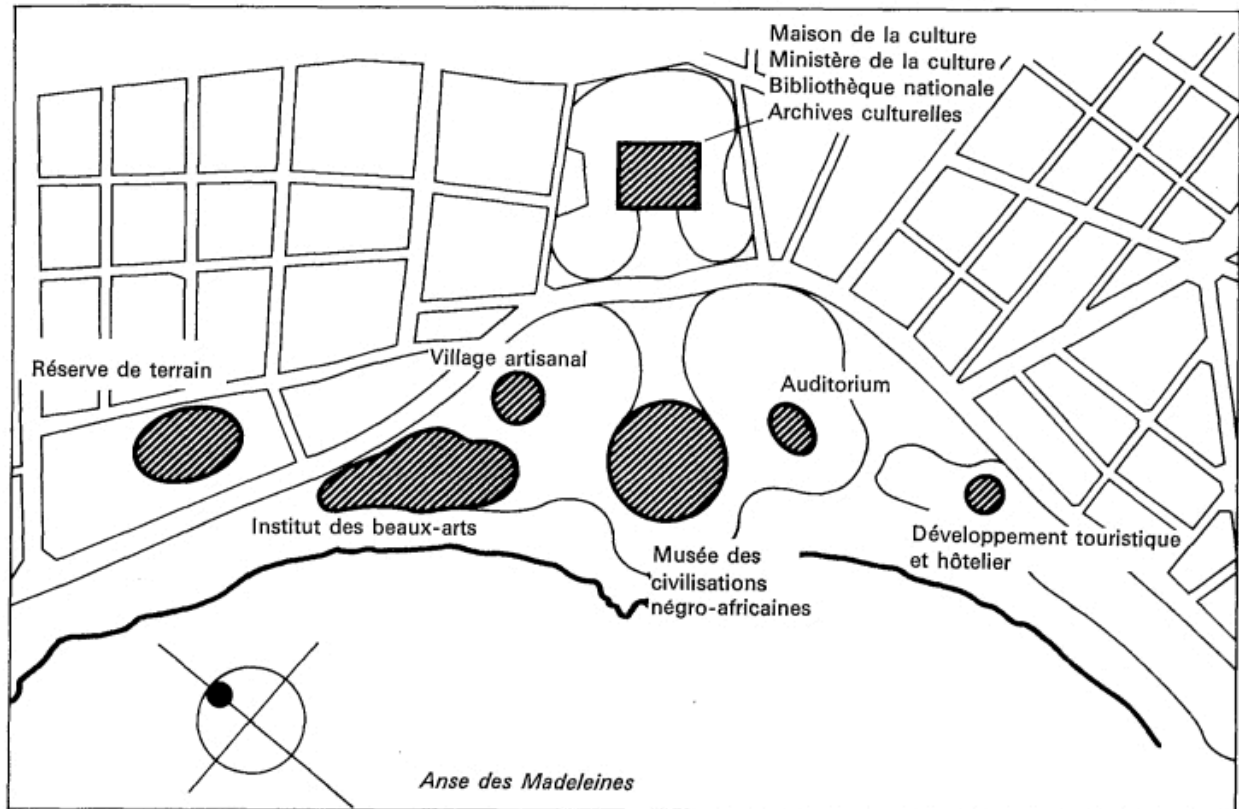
Maison de la culture
Ministère de la culture
Bibliothèque nationale
Archives culturelles

Réserve de terrain

Village artisanal

Auditorium

Institut des beaux-arts

Musée des civilisations négro-africaines

Développement touristique et hôtelier

Anse des Madeleines